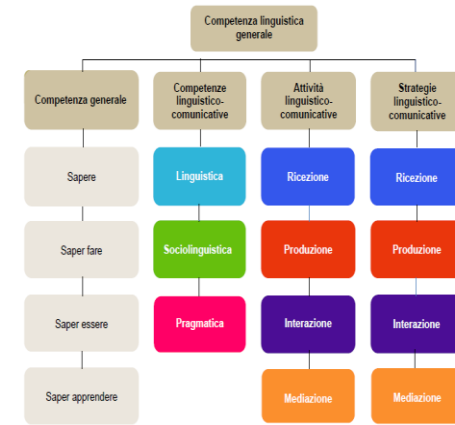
Competenza linguistica generale

Competenza generale

Sapere

Saper fare

Saper essere

Saper apprendere

Competenze linguistico-comunicative

Linguistica

Sociolinguistica

Pragmatica

Attività linguistico-comunicative

Ricezione

Produzione

Interazione

Mediazione

Strategie linguistico-comunicative

Ricezione

Produzione

Interazione

Mediazione